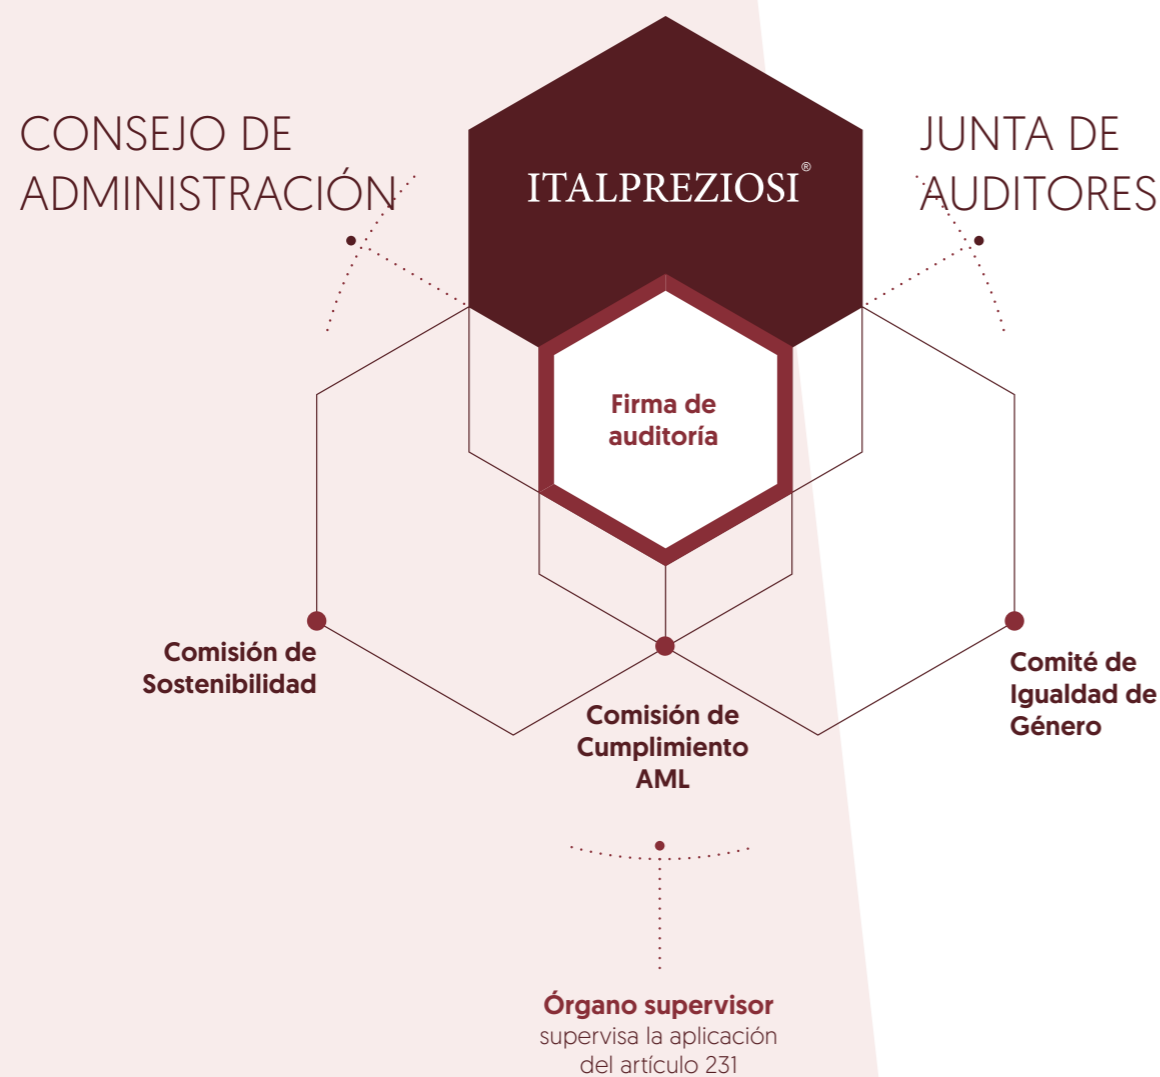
CONSEJO DE ADMINISTRACIÓN

ITALPREZIOSI®

JUNTA DE AUDITORES

Firma de auditoría

Comisión de Sostenibilidad

Comisión de Cumplimiento AML

Comité de Igualdad de Género

Órgano supervisor
supervisa la aplicación del artículo 231